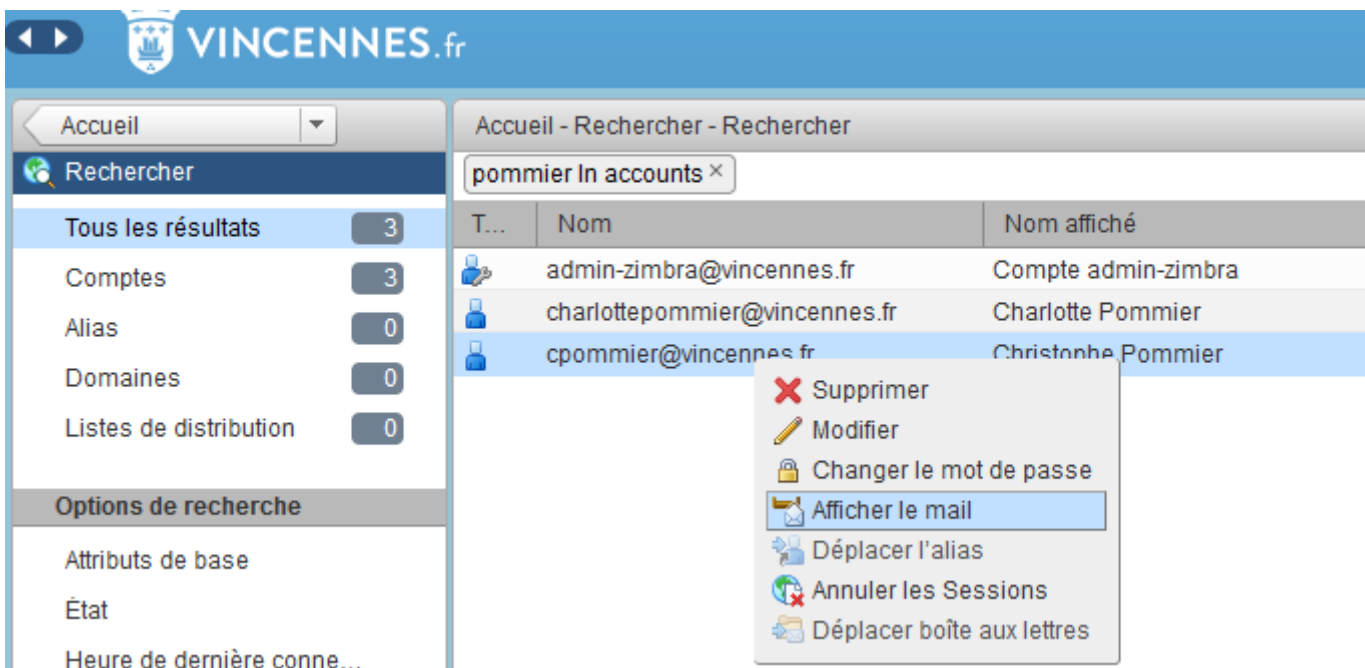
VINCENNES.fr

Accueil

Rechercher

Tous les résultats 3

Comptes 3

Alias 0

Domaines 0

Listes de distribution 0

Options de recherche

Attributs de base

État

Heure de dernière conne...

Accueil - Rechercher - Rechercher

pommier In accounts ×

| T... | Nom | Nom affiché |
|---|---|---|
| | admin-zimbra@vincennes.fr | Compte admin-zimbra |
| | charlottepommier@vincennes.fr | Charlotte Pommier |
| | cpommier@vincennes.fr | Christophe Pommier |

Supprimer
Modifier
Changer le mot de passe
Afficher le mail
Déplacer l'alias
Annuler les Sessions
Déplacer boîte aux lettres